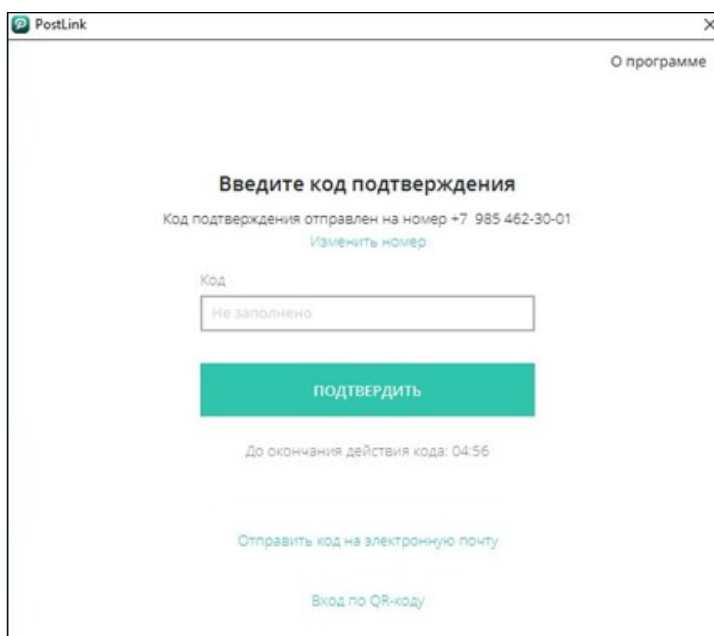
PostLink

×

О программе

Введите код подтверждения

Код подтверждения отправлен на номер +7 985 462-30-01

Изменить номер

Код

Не заполнено

ПОДТВЕРДИТЬ

До окончания действия кода: 04:56

Отправить код на электронную почту

Вход по QR-коду